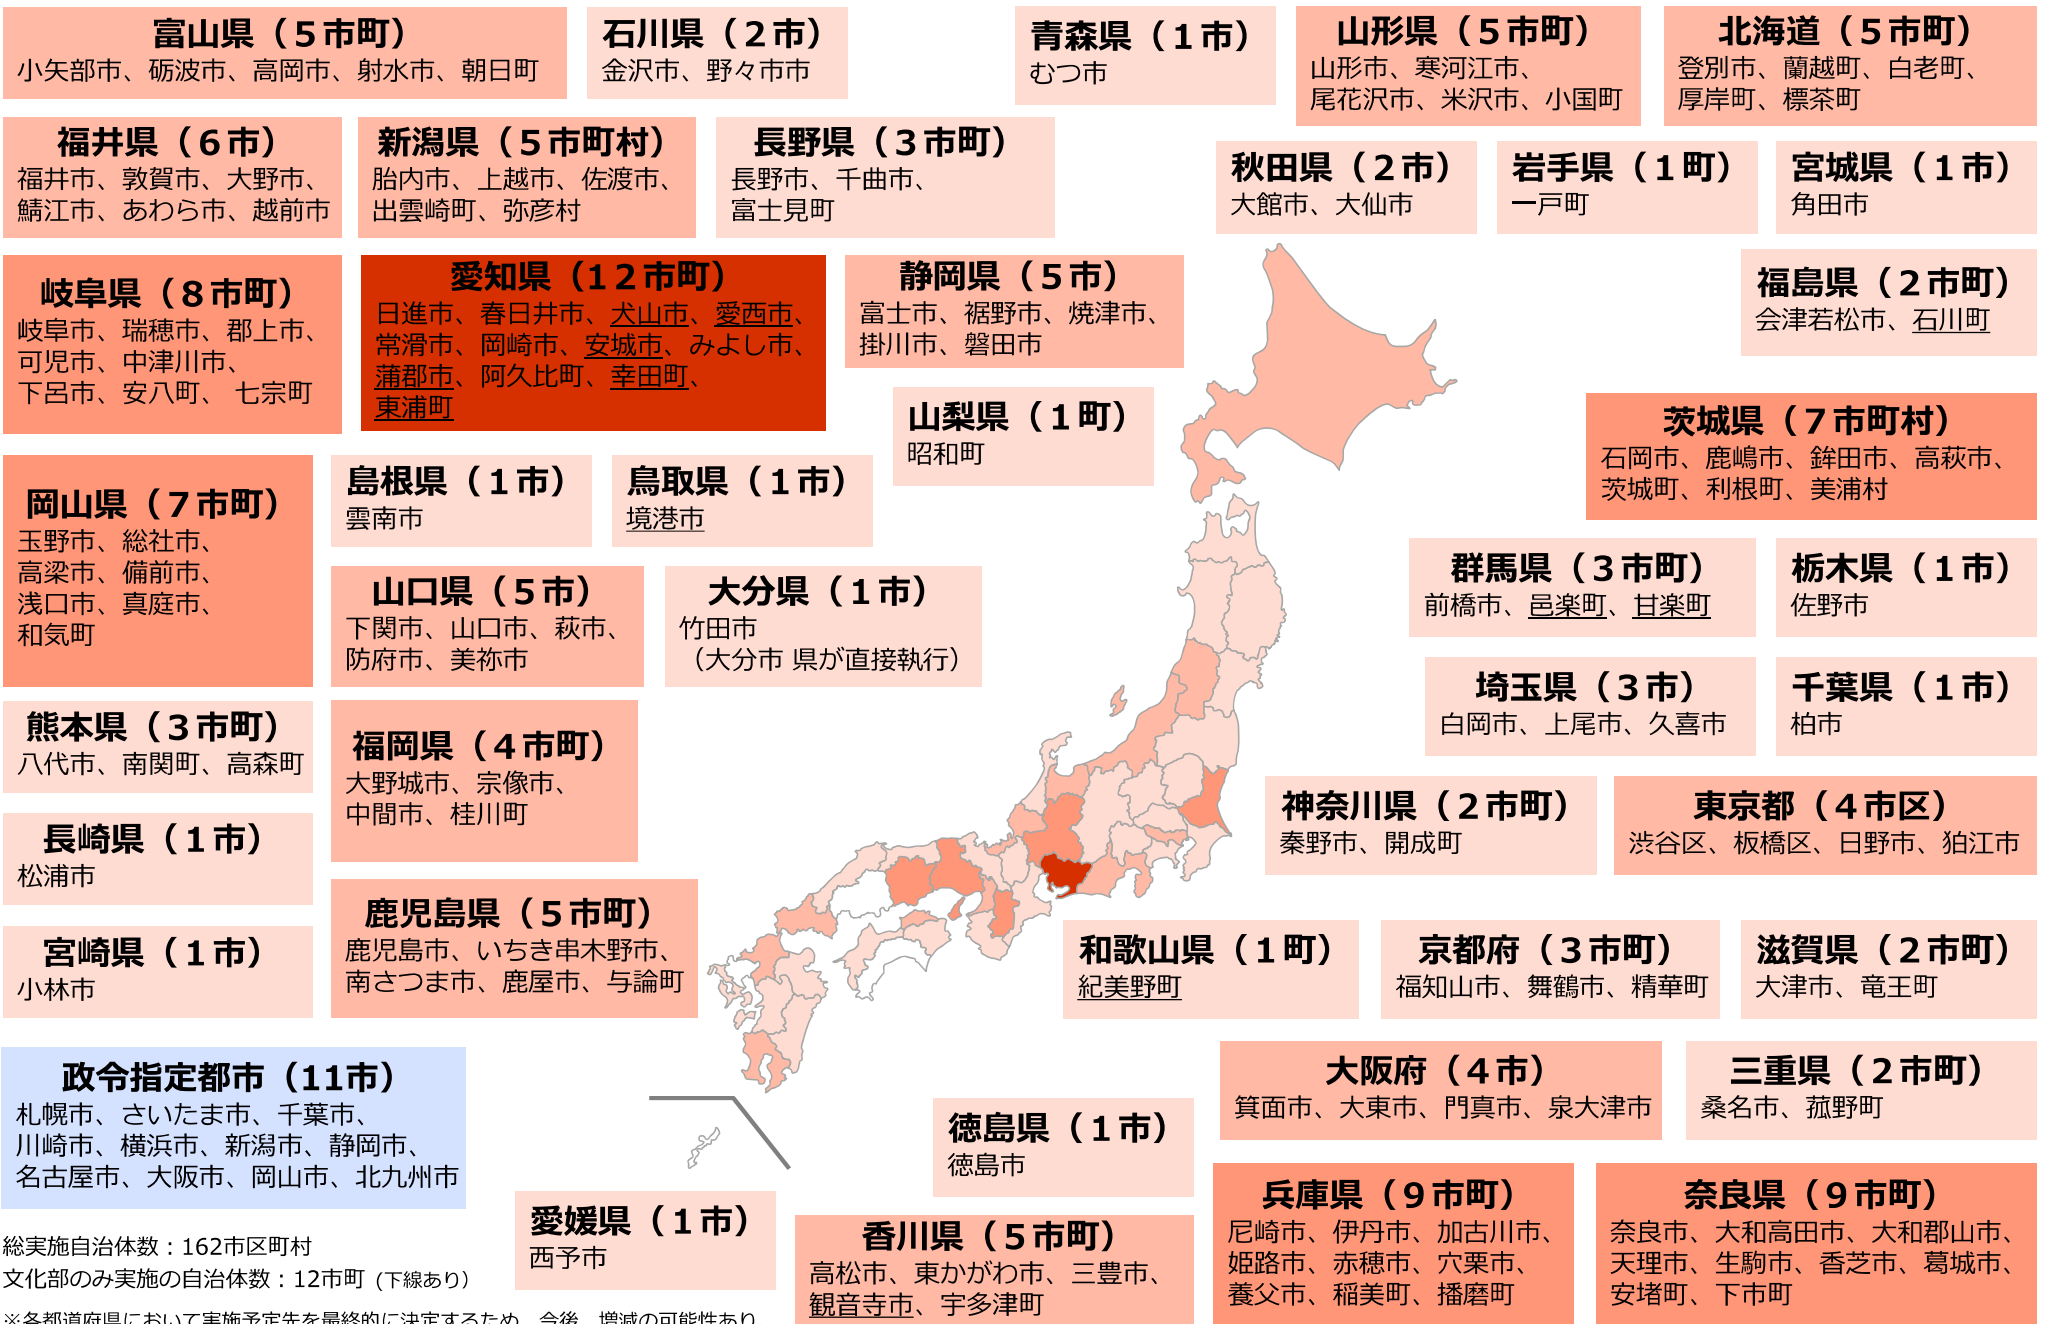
富山県（５市町）
小矢部市、砺波市、高岡市、射水市、朝日町

石川県（２市）
金沢市、野々市市

青森県（１市）
むつ市

山形県（５市町）
山形市、寒河江市、尾花沢市、米沢市、小国町

北海道（５市町）
登別市、蘭越町、白老町、厚岸町、標茶町

福井県（６市）
福井市、敦賀市、大野市、鯖江市、あわら市、越前市

新潟県（５市町村）
胎内市、上越市、佐渡市、出雲崎町、弥彦村

長野県（３市町）
長野市、千曲市、富士見町

秋田県（２市）
大館市、大仙市

岩手県（１町）
一戸町

宮城県（１市）
角田市

岐阜県（８市町）
岐阜市、瑞穂市、郡上市、可児市、中津川市、下呂市、安八町、 七宗町

愛知県（１２市町）
日進市、春日井市、犬山市、愛西市、常滑市、岡崎市、安城市、みよし市、蒲郡市、阿久比町、幸田町、東浦町

静岡県（５市）
富士市、裾野市、焼津市、掛川市、磐田市

福島県（２市町）
会津若松市、石川町

山梨県（１町）
昭和町

茨城県（７市町村）
石岡市、鹿嶋市、鉾田市、高萩市、茨城町、利根町、美浦村

岡山県（７市町）
玉野市、総社市、高梁市、備前市、浅口市、真庭市、和気町

島根県（１市）
雲南市

鳥取県（１市）
境港市

群馬県（３市町）
前橋市、邑楽町、甘楽町

栃木県（１市）
佐野市

山口県（５市）
下関市、山口市、萩市、防府市、美祢市

大分県（１市）
竹田市
（大分市 県が直接執行）

埼玉県（３市）
白岡市、上尾市、久喜市

千葉県（１市）
柏市

熊本県（３市町）
八代市、南関町、高森町

福岡県（４市町）
大野城市、宗像市、中間市、桂川町

神奈川県（２市町）
秦野市、開成町

東京都（４市区）
渋谷区、板橋区、日野市、狛江市

長崎県（１市）
松浦市

鹿児島県（５市町）
鹿児島市、いちき串木野市、南さつま市、鹿屋市、与論町

宮崎県（１市）
小林市

和歌山県（１町）
紀美野町

京都府（３市町）
福知山市、舞鶴市、精華町

滋賀県（２市町）
大津市、竜王町

政令指定都市（11市）
札幌市、さいたま市、千葉市、川崎市、横浜市、新潟市、静岡市、名古屋市、大阪市、岡山市、北九州市

大阪府（４市）
箕面市、大東市、門真市、泉大津市

三重県（２市町）
桑名市、菰野町

徳島県（１市）
徳島市

愛媛県（１市）
西予市

総実施自治体数：162市区町村
文化部のみ実施の自治体数：12市町（下線あり）

香川県（５市町）
高松市、東かがわ市、三豊市、観音寺市、宇多津町

兵庫県（９市町）
尼崎市、伊丹市、加古川市、姫路市、赤穂市、宍粟市、養父市、稲美町、播磨町

奈良県（９市町）
奈良市、大和高田市、大和郡山市、天理市、生駒市、香芝市、葛城市、安堵町、下市町

※各都道府県において実施予定先を最終的に決定するため、今後、増減の可能性あり